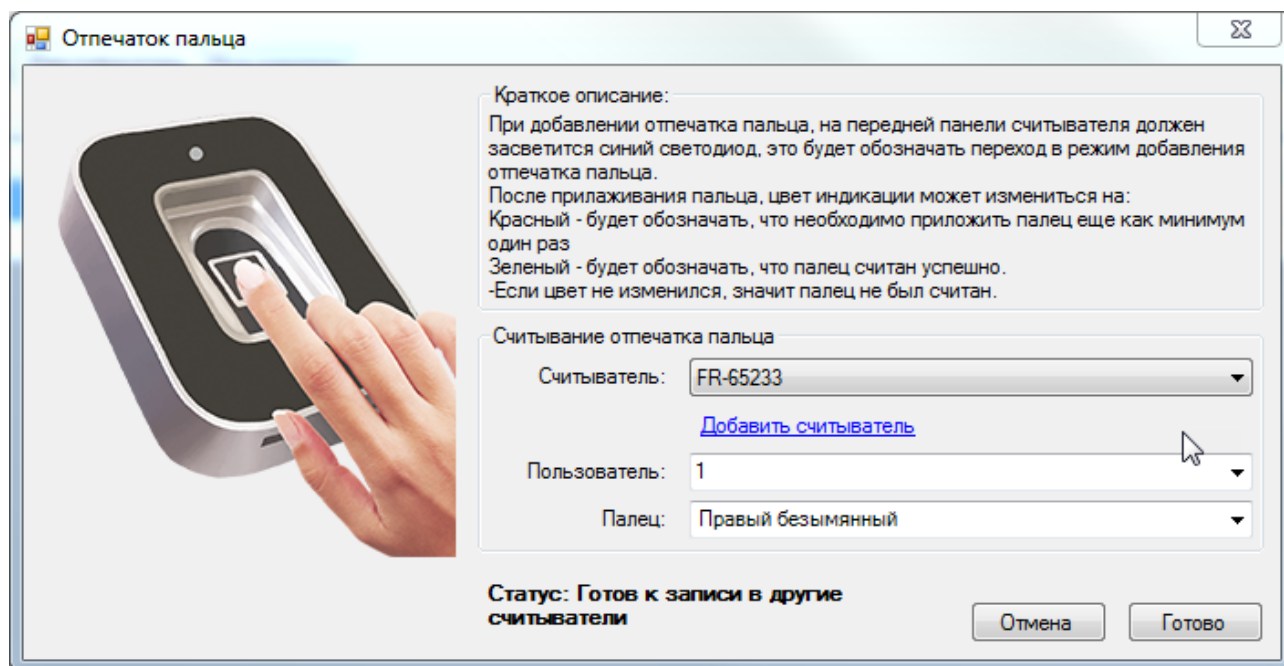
Отпечаток пальца

Краткое описание:
При добавлении отпечатка пальца, на передней панели считывателя должен засветится синий светодиод, это будет обозначать переход в режим добавления отпечатка пальца.
После прилаживания пальца, цвет индикации может измениться на:
Красный - будет обозначать, что необходимо приложить палец еще как минимум один раз
Зеленый - будет обозначать, что палец считан успешно.
-Если цвет не изменился, значит палец не был считан.

Считывание отпечатка пальца
Считыватель: FR-65233
Добавить считыватель
Пользователь: 1
Палец: Правый безымянный

Статус: Готов к записи в другие считыватели

Отмена
Готово